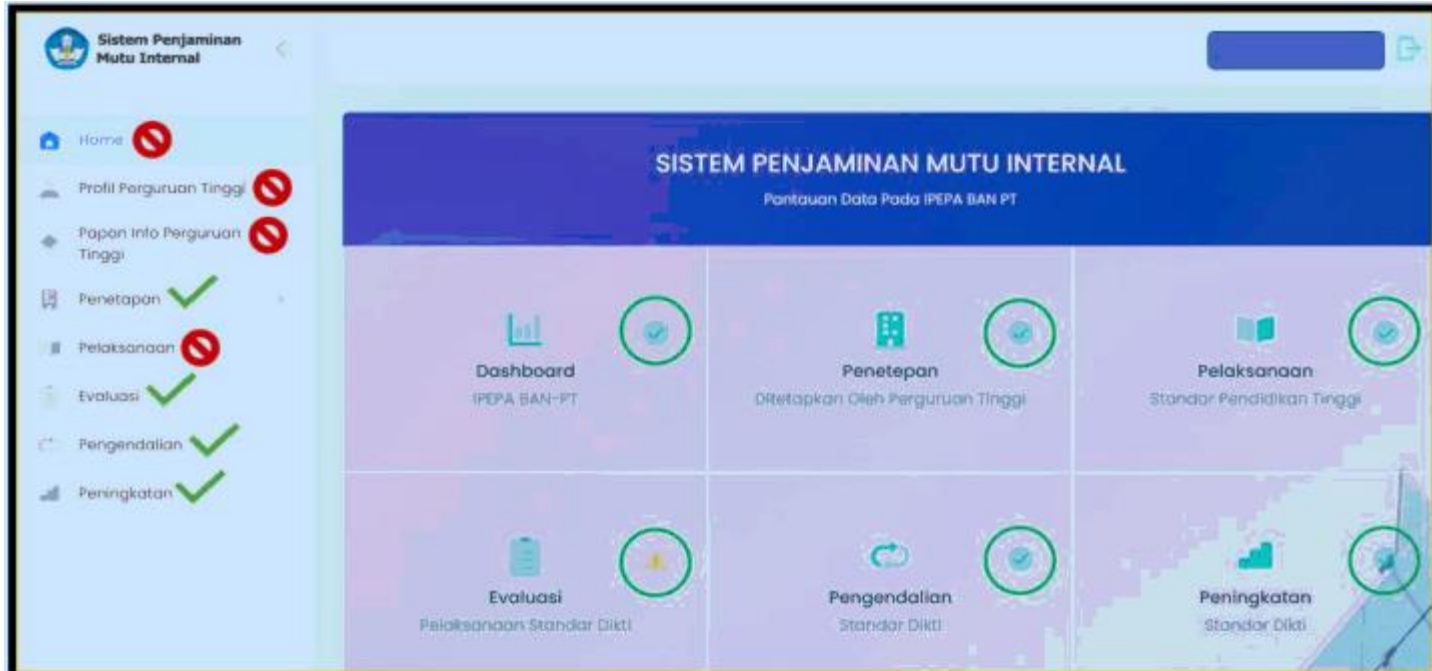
Sistem Penjaminan Mutu Internal

Home
Profil Perguruan Tinggi
Papan Info Perguruan Tinggi
Penetapan
Pelaksanaan
Evaluasi
Pengendalian
Peningkatan

SISTEM PENJAMINAN MUTU INTERNAL
Pantauan Data Pada IPEPA BAN PT

Dashboard
IPEPA BAN-PT

Penetepan
DItetapkan Oleh Perguruan Tinggi

Pelaksanaan
Standar Pendidikan Tinggi

Evaluasi
Pelaksanaan Standar Dikti

Pengendalian
Standar Dikti

Peningkatan
Standar Dikti